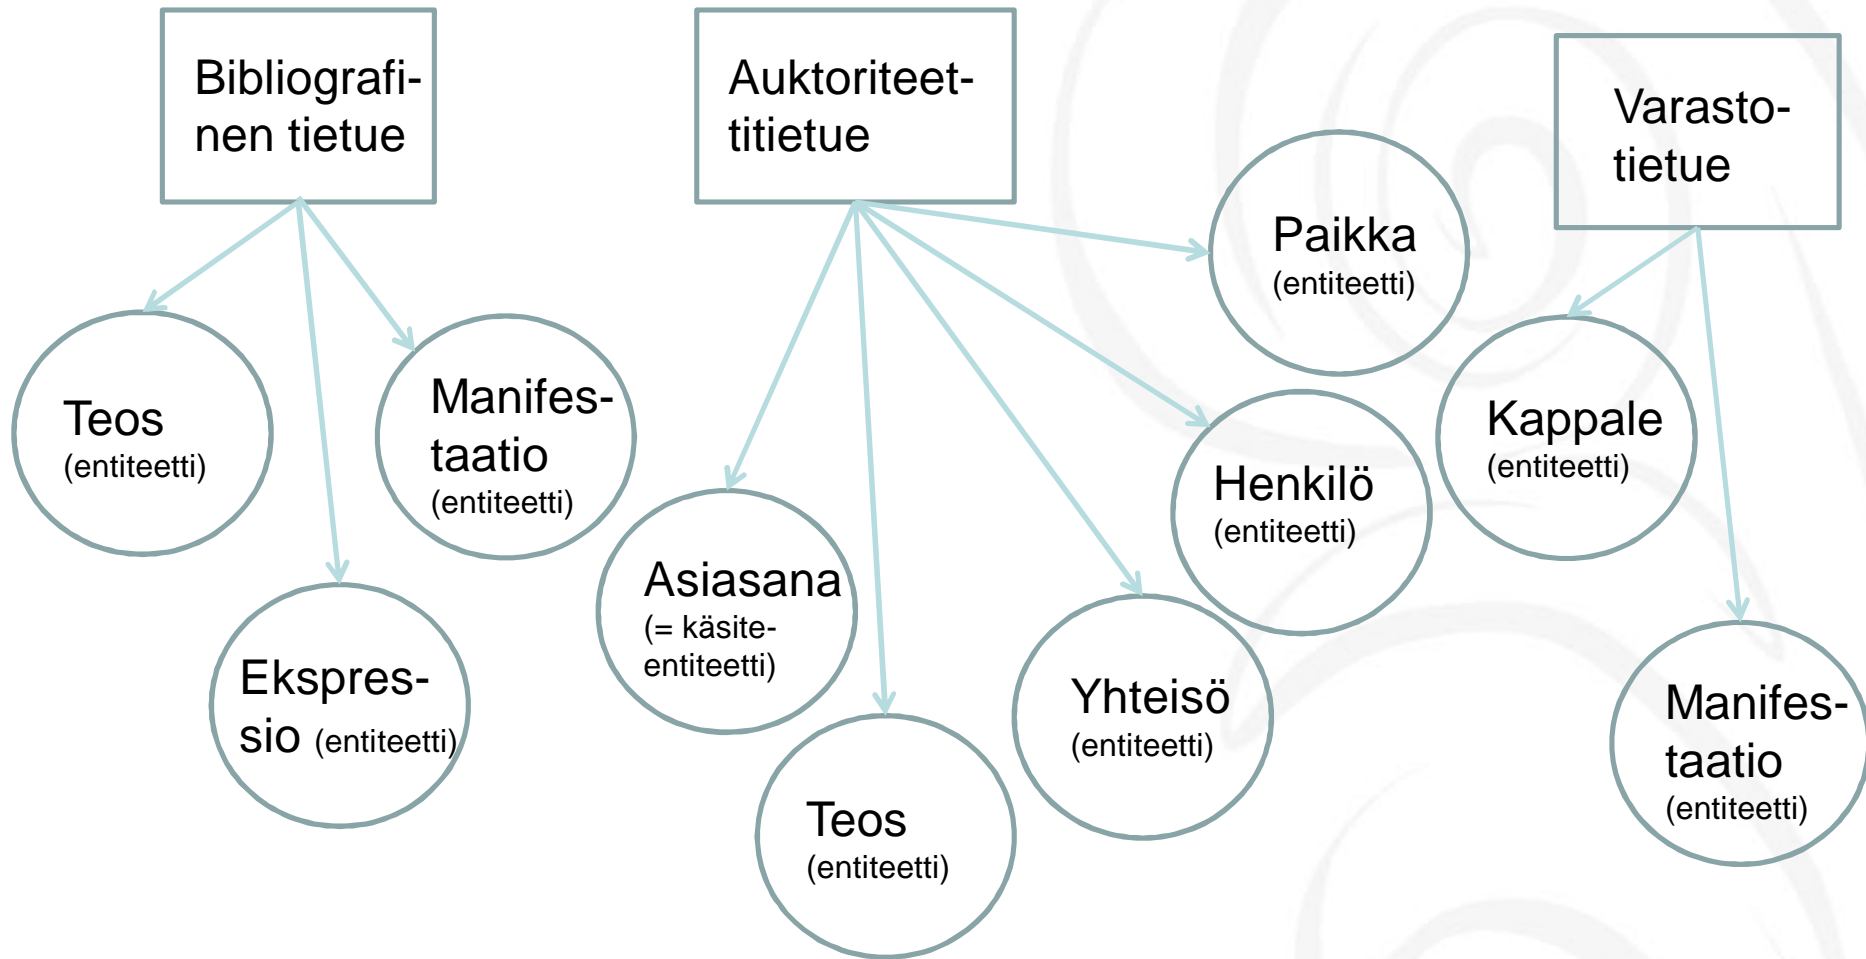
Bibliografinen tietue

Teos (entiteetti)

Manifestaatio (entiteetti)

Ekspressio (entiteetti)

Auktoriteettitietue

Asiasana (= käsite-entiteetti)

Teos (entiteetti)

Yhteisö (entiteetti)

Henkilö (entiteetti)

Paikka (entiteetti)

Varastotietue

Kappale (entiteetti)

Manifestaatio (entiteetti)